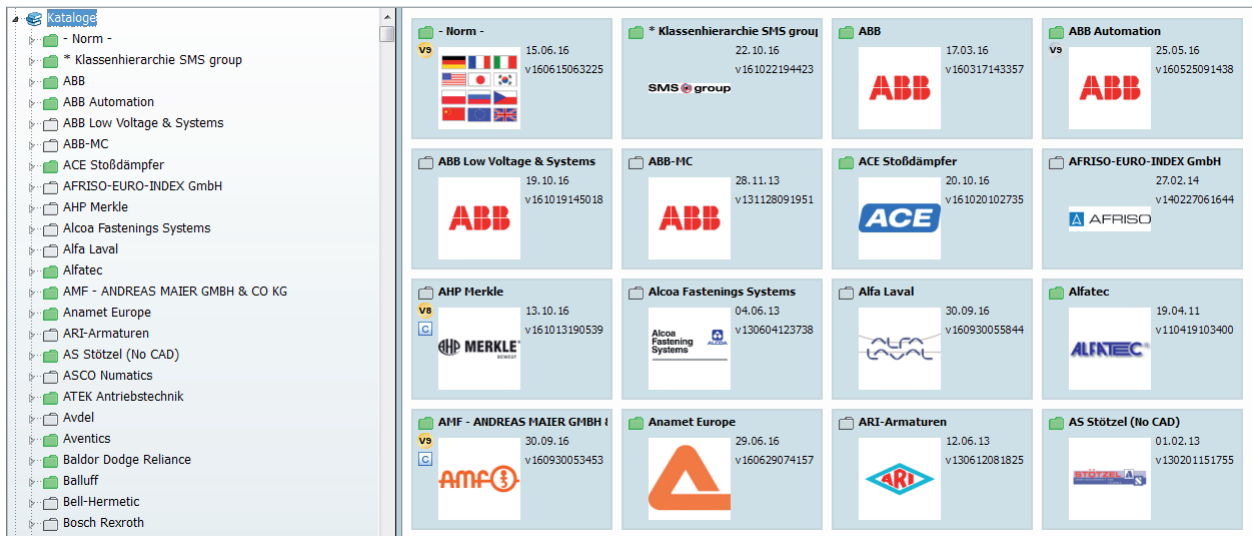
Kataloge
- Norm -
* Klassenhierarchie SMS group
ABB
ABB Automation
ABB Low Voltage & Systems
ABB-MC
ACE Stoßdämpfer
AFRISO-EURO-INDEX GmbH
AHP Merkle
Alcoa Fastenings Systems
Alfa Laval
Alfatec
AMF - ANDREAS MAIER GMBH & CO KG
Anamet Europe
ARI-Armaturen
AS Stötzel (No CAD)
ASCO Numatics
ATEK Antriebstechnik
Avdel
Aventics
Baldor Dodge Reliance
Balluff
Bell-Hermetic
Bosch Rexroth

- Norm -
V9
15.06.16
v160615063225

* Klassenhierarchie SMS grou
22.10.16
v161022194423
SMS group

ABB
17.03.16
v160317143357
ABB

ABB Automation
V9
25.05.16
v160525091438
ABB

ABB Low Voltage & Systems
19.10.16
v161019145018
ABB

ABB-MC
28.11.13
v131128091951
ABB

ACE Stoßdämpfer
20.10.16
v161020102735
ACE

AFRISO-EURO-INDEX GmbH
27.02.14
v140227061644
AFRISO

AHP Merkle
V8
C
13.10.16
v161013190539
AHP MERKLE

Alcoa Fastenings Systems
04.06.13
v130604123738
Alcoa Fastening Systems

Alfa Laval
30.09.16
v160930055844
ALFA LAVAL

Alfatec
19.04.11
v110419103400
ALFATEC

AMF - ANDREAS MAIER GMBH &
V9
C
30.09.16
v160930053453
AMF

Anamet Europe
29.06.16
v160629074157

ARI-Armaturen
12.06.13
v130612081825
ARI

AS Stötzel (No CAD)
01.02.13
v130201151755
STÖTZEL